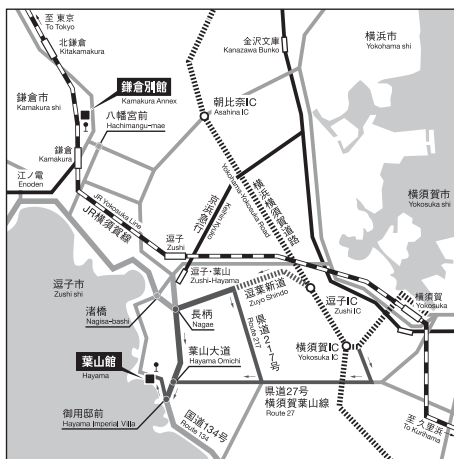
至 東京
To Tokyo

北鎌倉
Kitakamakura

金沢文庫
Kanazawa Bunko

横浜市
Yokohama shi

鎌倉別館
Kamakura Annex

鎌倉市
Kamakura shi

八幡宮前
Hachimangu-mae

朝比奈IC
Asahina IC

鎌倉
Kamakura

江ノ電
Enoden

横浜横須賀道路
Yokohama-Yokosuka Road

京急逗子線
Keikyu Line

横須賀市
Yokosuka shi

JR Yokosuka Line
JR横須賀線

逗子
Zushi

逗子・葉山
Zushi-Hayama

逗子市
Zushi shi

逗葉新道
Zuyo Shindo

逗子IC
Zushi IC

横須賀
Yokosuka

渚橋
Nagisa-bashi

長柄
Nagae

県道217号
Route 217

横須賀IC
Yokosuka IC

葉山大道
Hayama Omichi

葉山館
Hayama

県道27号
横須賀葉山線
Route 27

御用邸前
Hayama Imperial Villa

国道134号
Route 134

至 久里浜
To Kurihama